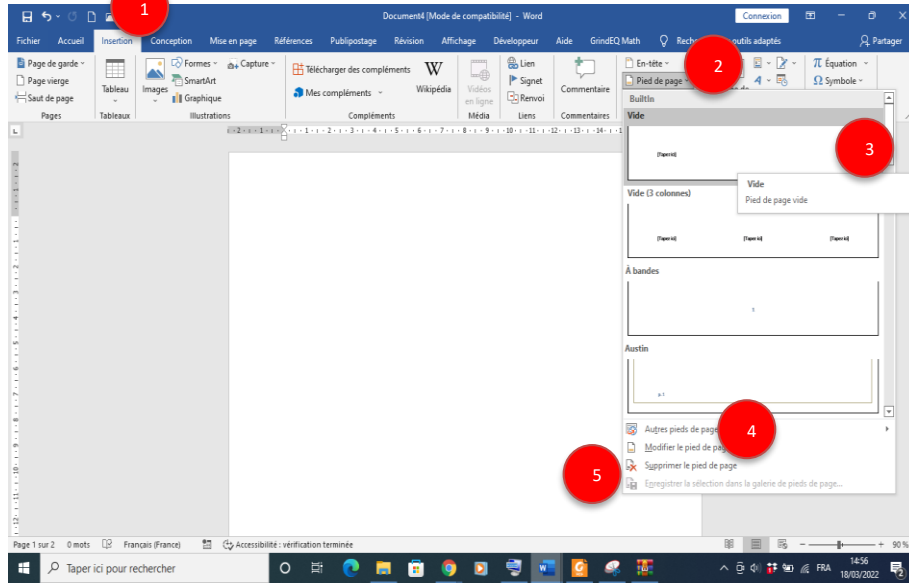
Document4 [Mode de compatibilité] - Word

Connexion

Fichier Accueil Insertion Conception Mise en page Références Publipostage Révision Affichage Développeur Aide GrindEQ Math Rech outils adaptés Partager

1

Page de garde Page vierge Saut de page
Pages

Tableau
Tableaux

Images Formes SmartArt Graphique Capture
Illustrations

Télécharger des compléments Mes compléments Wikipédia
Compléments

Vidéos en ligne
Média

Lien Signet Renvoi
Liens

Commentaire
Commentaires

En-tête
Pied de page

2

Équation Symbole

BuiltIn

Vide

[Tapez ici]

3

Vide
Pied de page vide

Vide (3 colonnes)

[Tapez ici] [Tapez ici] [Tapez ici]

À bandes

1

Austin

p 1

Autres pieds de page

4

Modifier le pied de page

Supprimer le pied de page

5

Enregistrer la sélection dans la galerie de pieds de page...

Page 1 sur 2 0 mots Français (France) Accessibilité : vérification terminée 90 %

Taper ici pour rechercher

FRA 14:56 18/03/2022